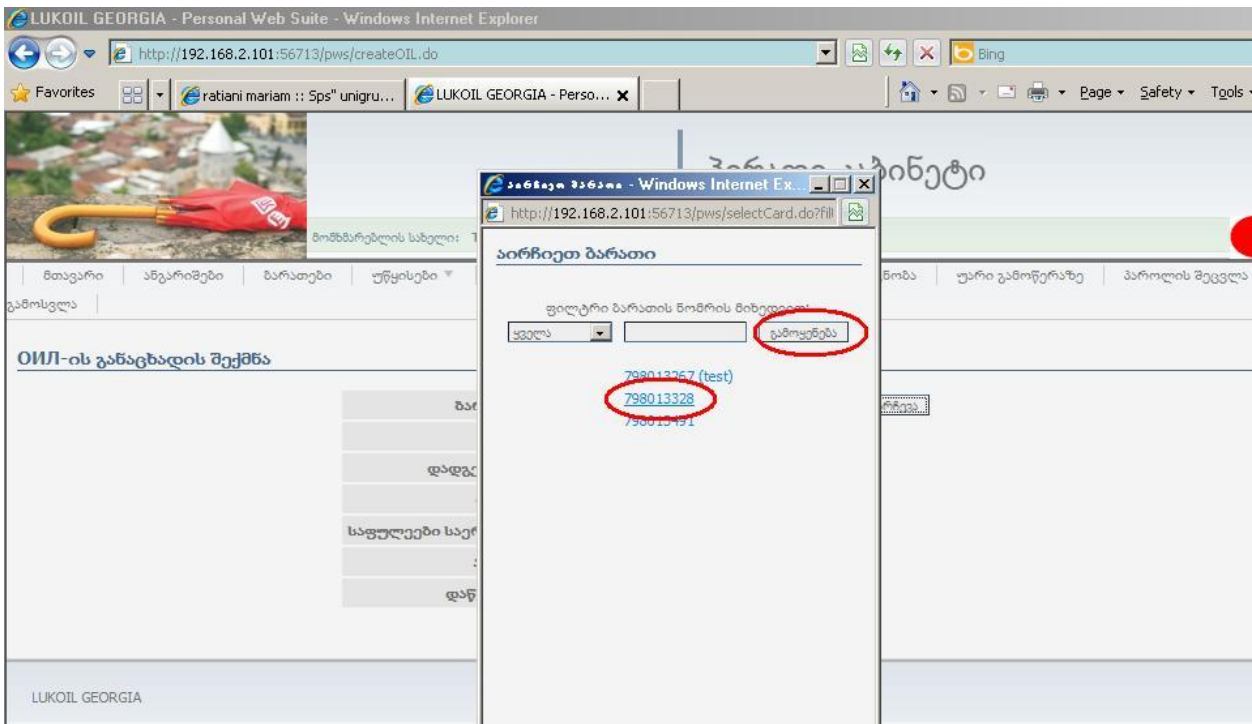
LUKOIL GEORGIA - Personal Web Suite - Windows Internet Explorer

http://192.168.2.101:56713/pws/createOIL.do

Bing

Favorites

ratiani mariam :: Sps" unigru...

LUKOIL GEORGIA - Perso...

Page ▾ Safety ▾ Tools ▾

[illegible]კაბინეტი

მომხმარებლის სახელი: T

მთავარი | ანგარიშები | ბარათები | უწყისები ▾ | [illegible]ნობა | უარი გამოწერაზე | პაროლის შეცვლა | გამოსვლა

ОИЛ-ის განაცხადის შექმნა

ბა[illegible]

დადგ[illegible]

საფულეები საე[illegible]

და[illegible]

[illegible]რჩევა

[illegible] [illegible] - Windows Internet Ex...

http://192.168.2.101:56713/pws/selectCard.do?fil

აირჩიეთ ბარათი

ფილტრი ბარათის ნომრის მიხედვით:

ყველა

გამოყენება

798013267 (test)

798013328

798013491

LUKOIL GEORGIA